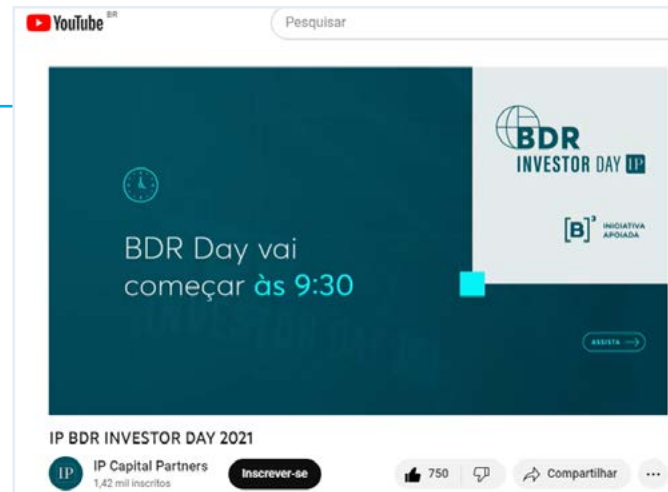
YouTube BR

Pesquisar

BDR Day vai começar às 9:30

BDR INVESTOR DAY IP

[B]³ INICIATIVA APOIADA

ASSISTA

IP BDR INVESTOR DAY 2021

IP

IP Capital Partners
1,42 mil inscritos

Inscrever-se

750

Compartilhar

...